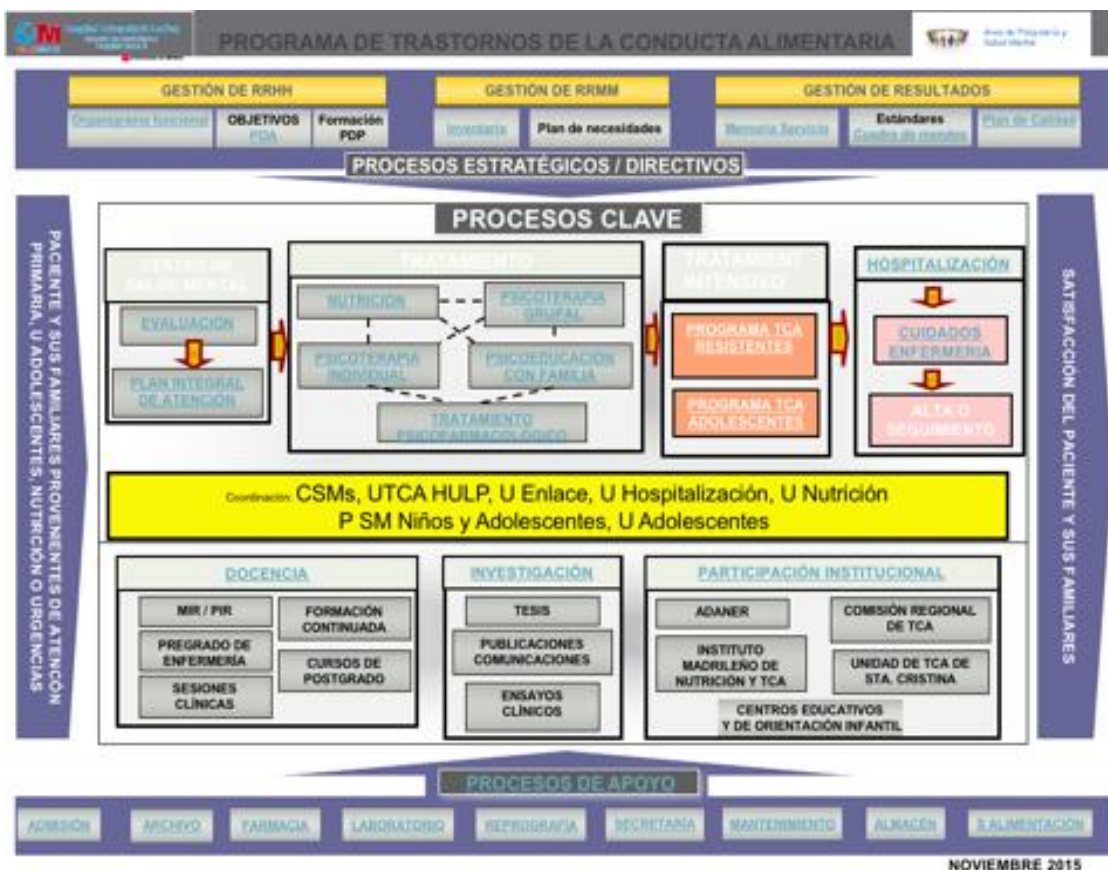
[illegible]

PROGRAMA DE TRASTORNOS DE LA CONDUCTA ALIMENTARIA

Área de Psiquiatría y Salud Mental

GESTIÓN DE RRHH
Organigrama funcional
OBJETIVOS PDA
Formación PDP

GESTIÓN DE RRMM
Inventario
Plan de necesidades

GESTIÓN DE RESULTADOS
Memoria Servicio
Estándares Cuadro de mandos
Plan de Calidad

PROCESOS ESTRATÉGICOS / DIRECTIVOS

PACIENTE Y SUS FAMILIARES PROVENIENTES DE ATENCIÓN PRIMARIA, U ADOLESCENTES, NUTRICIÓN O URGENCIAS

PROCESOS CLAVE

CENTRO DE SALUD MENTAL
EVALUACIÓN
PLAN INTEGRAL DE ATENCIÓN

TRATAMIENTO
NUTRICIÓN
PSICOTERAPIA GRUPAL
PSICOTERAPIA INDIVIDUAL
PSICOEDUCACIÓN CON FAMILIA
TRATAMIENTO PSICOFARMACOLÓGICO

TRATAMIENTO INTENSIVO
PROGRAMA TCA RESISTENTES
PROGRAMA TCA ADOLESCENTES

HOSPITALIZACIÓN
CUIDADOS ENFERMERÍA
ALTA O SEGUIMIENTO

Coordinación: CSMs, UTCA HULP, U Enlace, U Hospitalización, U Nutrición P SM Niños y Adolescentes, U Adolescentes

DOCENCIA
MIR / PIR
FORMACIÓN CONTINUADA
PREGRADO DE ENFERMERÍA
CURSOS DE POSTGRADO
SESIONES CLÍNICAS

INVESTIGACIÓN
TESIS
PUBLICACIONES COMUNICACIONES
ENSAYOS CLÍNICOS

PARTICIPACIÓN INSTITUCIONAL
ADANER
COMISIÓN REGIONAL DE TCA
INSTITUTO MADRILEÑO DE NUTRICIÓN Y TCA
UNIDAD DE TCA DE STA. CRISTINA
CENTROS EDUCATIVOS Y DE ORIENTACIÓN INFANTIL

SATISFACCIÓN DEL PACIENTE Y SUS FAMILIARES

PROCESOS DE APOYO

ADMISIÓN
ARCHIVO
FARMACIA
LABORATORIO
REPROGRAFÍA
SECRETARÍA
MANTENIMIENTO
ALMACÉN
S ALIMENTACIÓN

NOVIEMBRE 2015